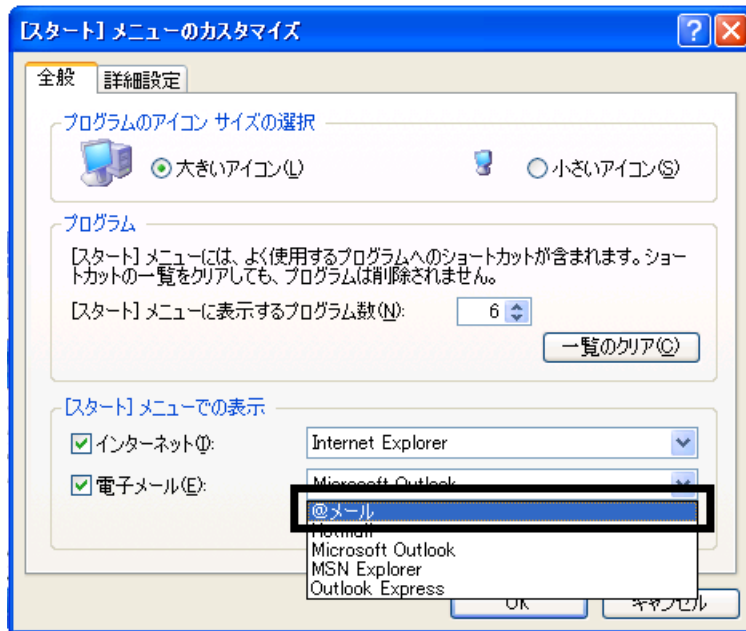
[スタート] メニューのカスタマイズ

全般　詳細設定

プログラムのアイコン サイズの選択

大きいアイコン(L)　小さいアイコン(S)

プログラム

[スタート] メニューには、よく使用するプログラムへのショートカットが含まれます。ショートカットの一覧をクリアしても、プログラムは削除されません。

[スタート] メニューに表示するプログラム数(N): 6

一覧のクリア(C)

[スタート] メニューでの表示

インターネット(I): Internet Explorer

電子メール(E): Microsoft Outlook

@メール
Hotmail
Microsoft Outlook
MSN Explorer
Outlook Express

OK　キャンセル